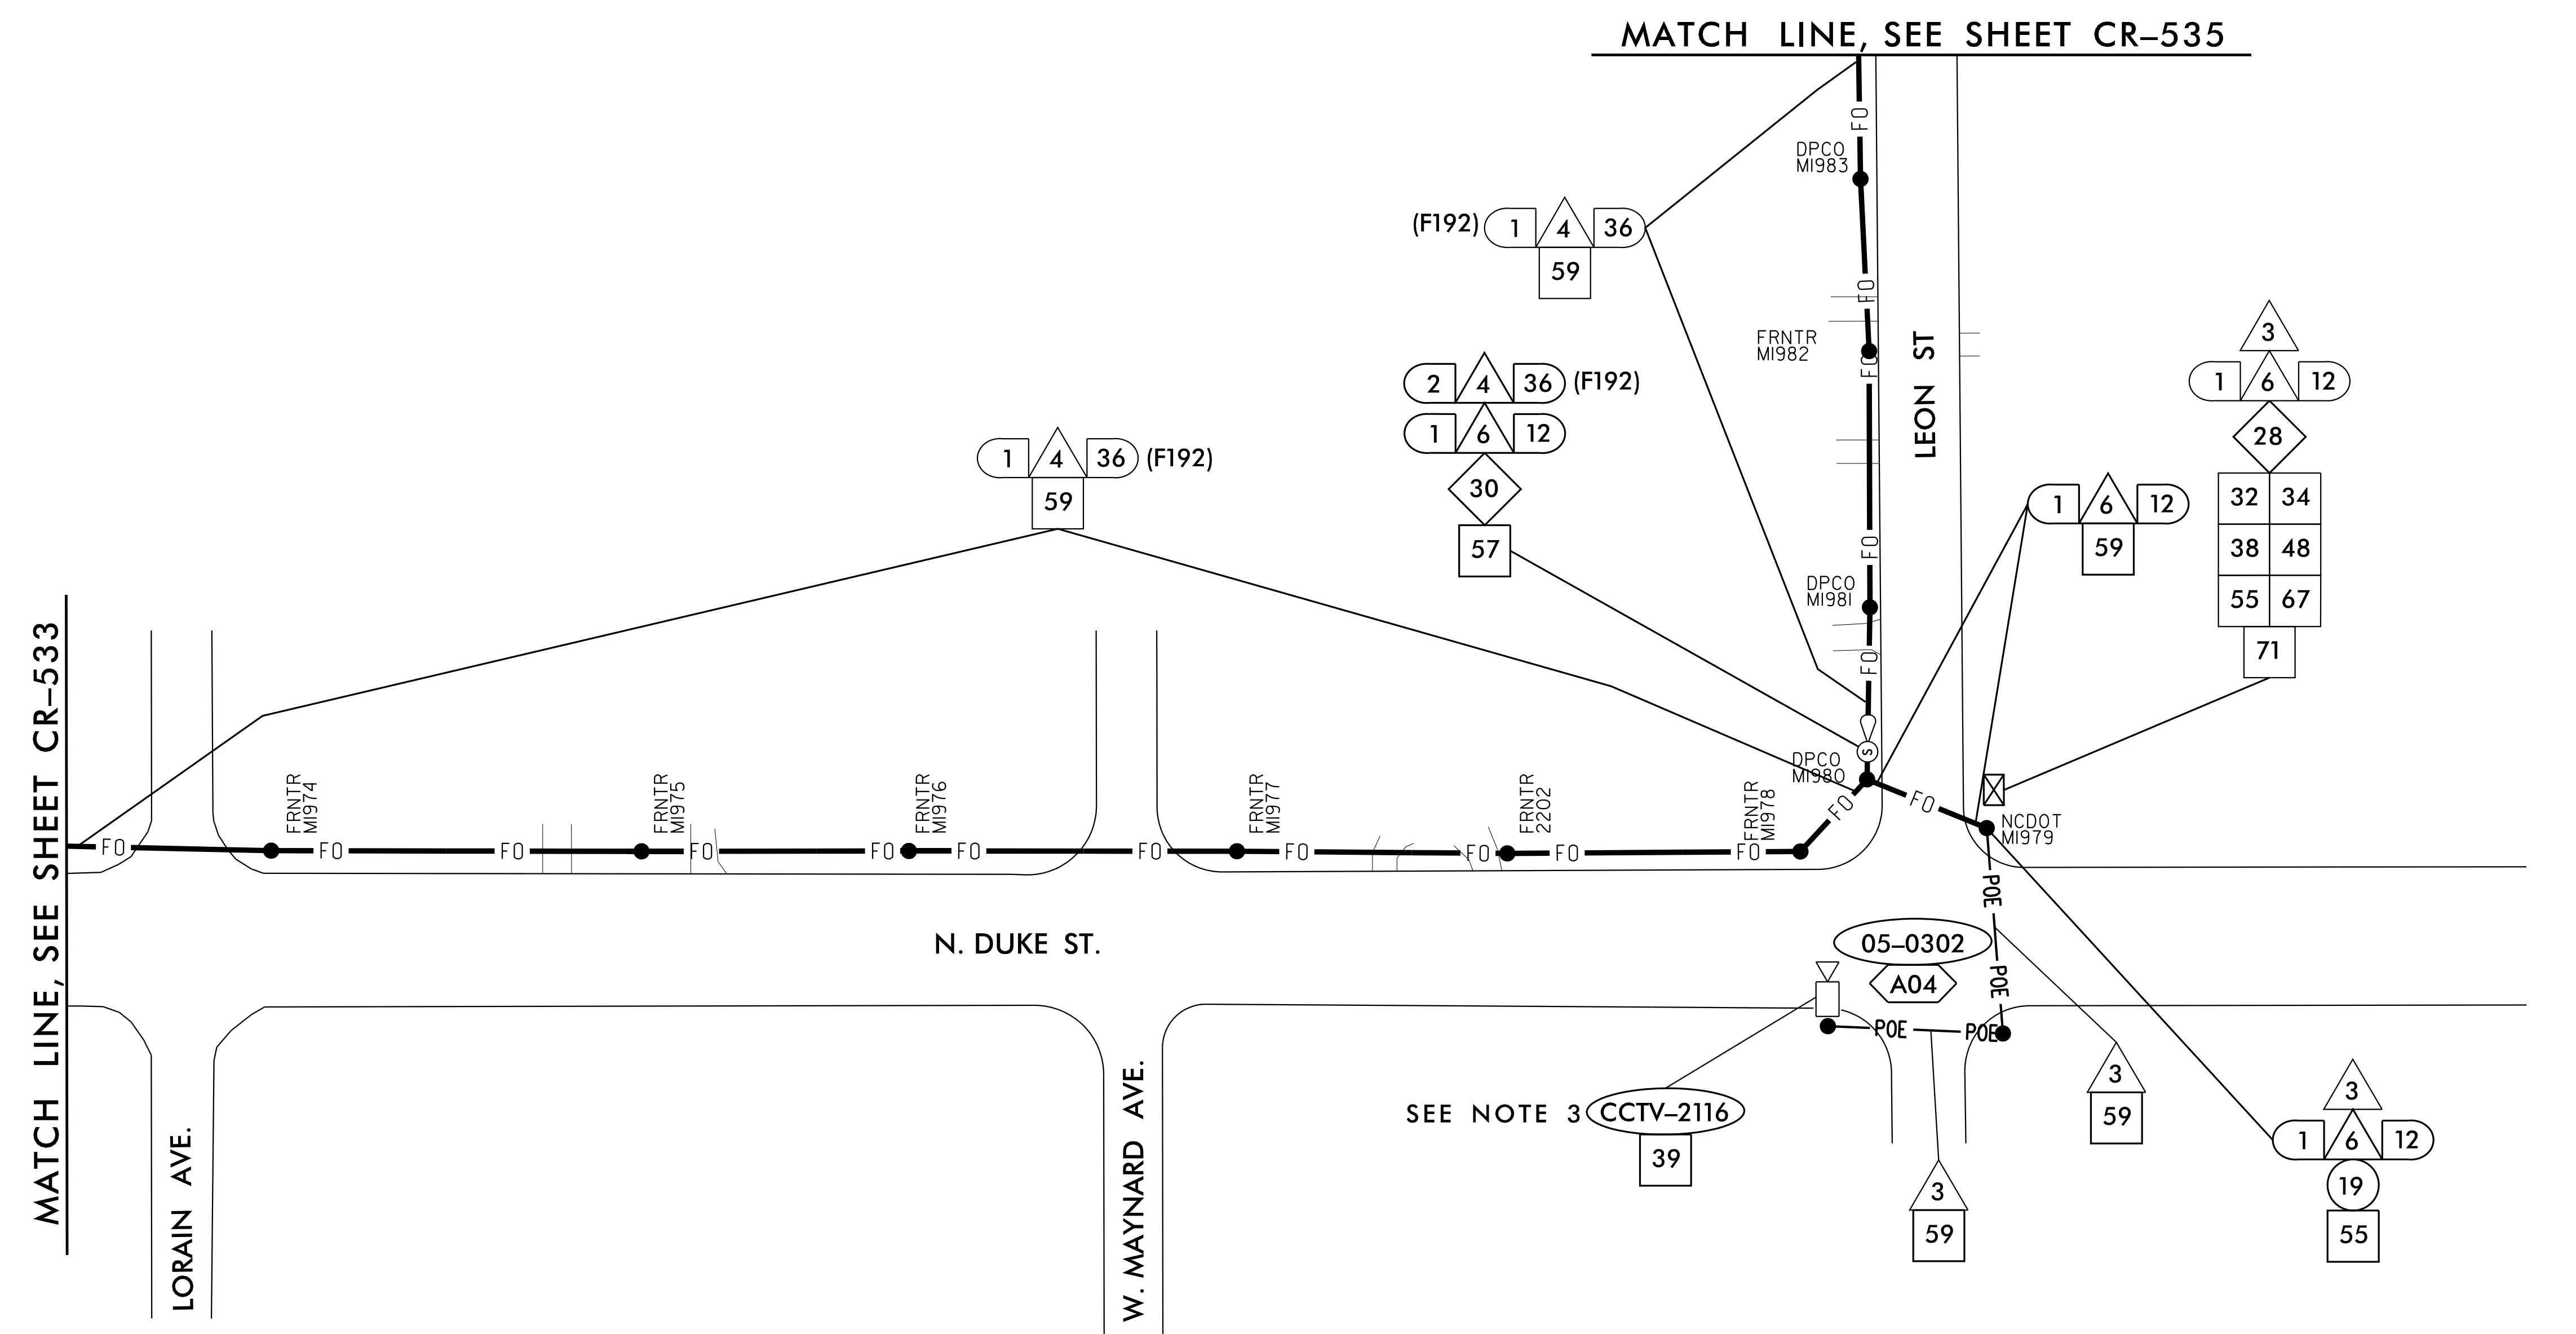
MATCH LINE, SEE SHEET CR-535

MATCH LINE, SEE SHEET CR-533

FO

DPCO
MI983

(F192) 1 4 36
59

FO

FRNTR
MI982

FO

LEON ST

2 4 36 (F192)
1 6 12
30
57

3
1 6 12
28
| 32 | 34 |
|---|---|
| 38 | 48 |
| 55 | 67 |
71

1 4 36 (F192)
59

1 6 12
59

FO

DPCO
MI981

FO

S

DPCO
MI980

FO

FO

NCDOT
MI979

FRNTR
MI974

FRNTR
MI975

FRNTR
MI976

FRNTR
MI977

FRNTR
2202

FRNTR
MI978

FO FO FO FO FO FO FO FO FO FO FO

N. DUKE ST.

POE

05-0302
A04

POE

POE POE

3
59

3
1 6 12
19
55

SEE NOTE 3 CCTV-2116
39

3
59

LORAIN AVE.

W. MAYNARD AVE.